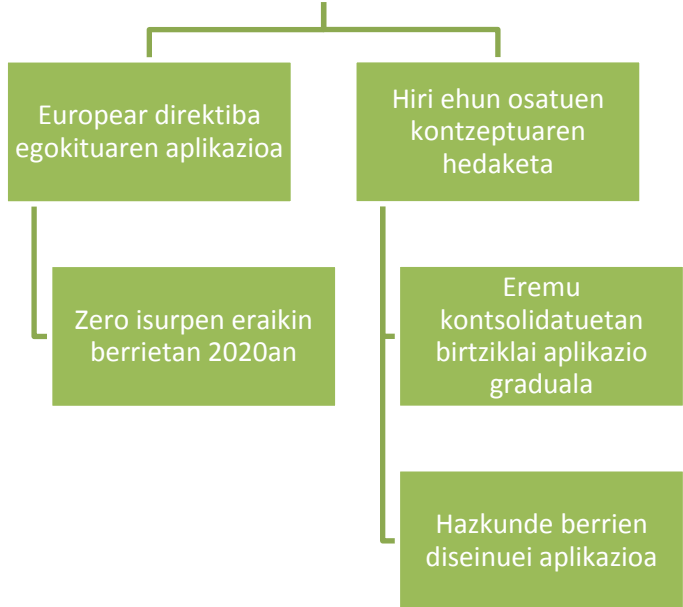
Europear direktiba egokituaren aplikazioa

Zero isurpen eraikin berrietan 2020an

Hiri ehun osatuen kontzeptuaren hedaketa

Eremu kontsolidatuetan birtziklai aplikazio graduala

Hazkunde berrien diseinuei aplikazioa